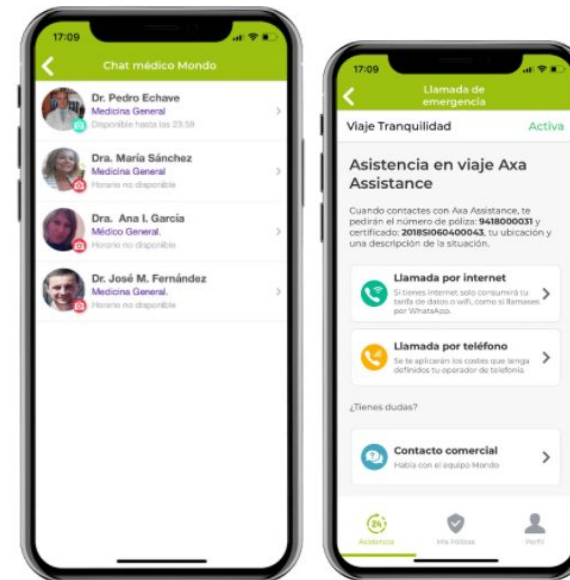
17:09

Chat médico Mondo

Dr. Pedro Echave
Medicina General
Disponible hasta las 23:59

Dra. María Sánchez
Medicina General
Horario no disponible

Dra. Ana I. García
Médico General.
Horario no disponible

Dr. José M. Fernández
Medicina General.
Horario no disponible

17:09

Llamada de emergencia

Viaje Tranquilidad
Activa

Asistencia en viaje Axa Assistance

Cuando contactes con Axa Assistance, te pedirán el número de póliza: 9418000031 y certificado: 2018SI060400043, tu ubicación y una descripción de la situación.

Llamada por internet
Si tienes internet solo consumirá tu tarifa de datos o wifi, como si llamases por WhatsApp.

Llamada por teléfono
Se te aplicarán los costes que tenga definidos tu operador de telefonía.

¿Tienes dudas?

Contacto comercial
Habla con el equipo Mondo

Asistencia
Mis Pólizas
Perfil